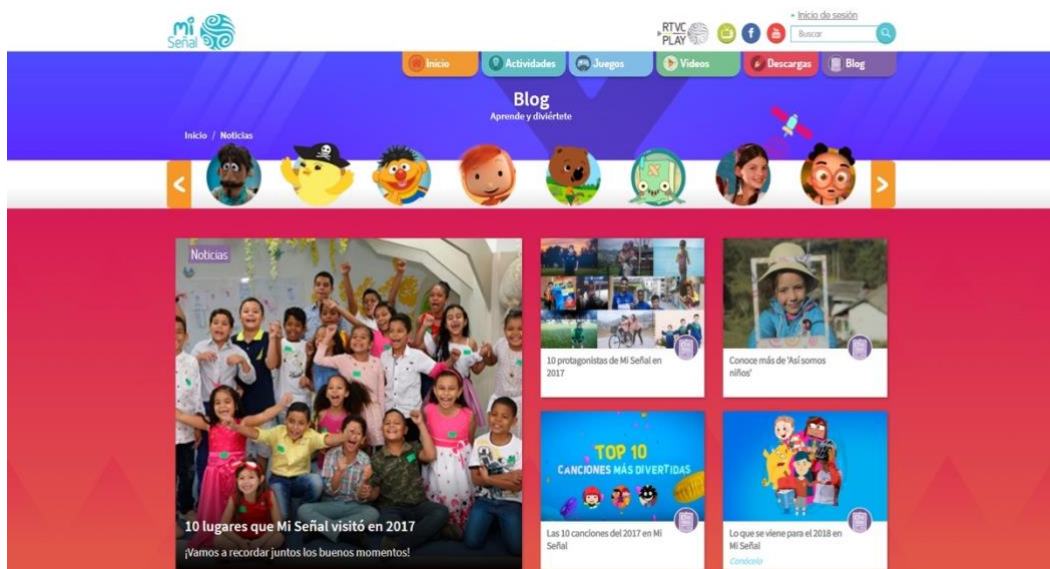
Mi Señal

RTVC PLAY

Inicio de sesión

Buscar

Inicio
Actividades
Juegos
Videos
Descargas
Blog

Blog
Aprende y diviértete

Inicio / Noticias

<

>

Noticias

10 lugares que Mi Señal visitó en 2017

¡Vamos a recordar juntos los buenos momentos!

10 protagonistas de Mi Señal en 2017

Conoce más de 'Así somos niños'

TOP 10
CANCIONES MÁS DIVERTIDAS

Las 10 canciones del 2017 en Mi Señal

Lo que se viene para el 2018 en Mi Señal

Conócelo